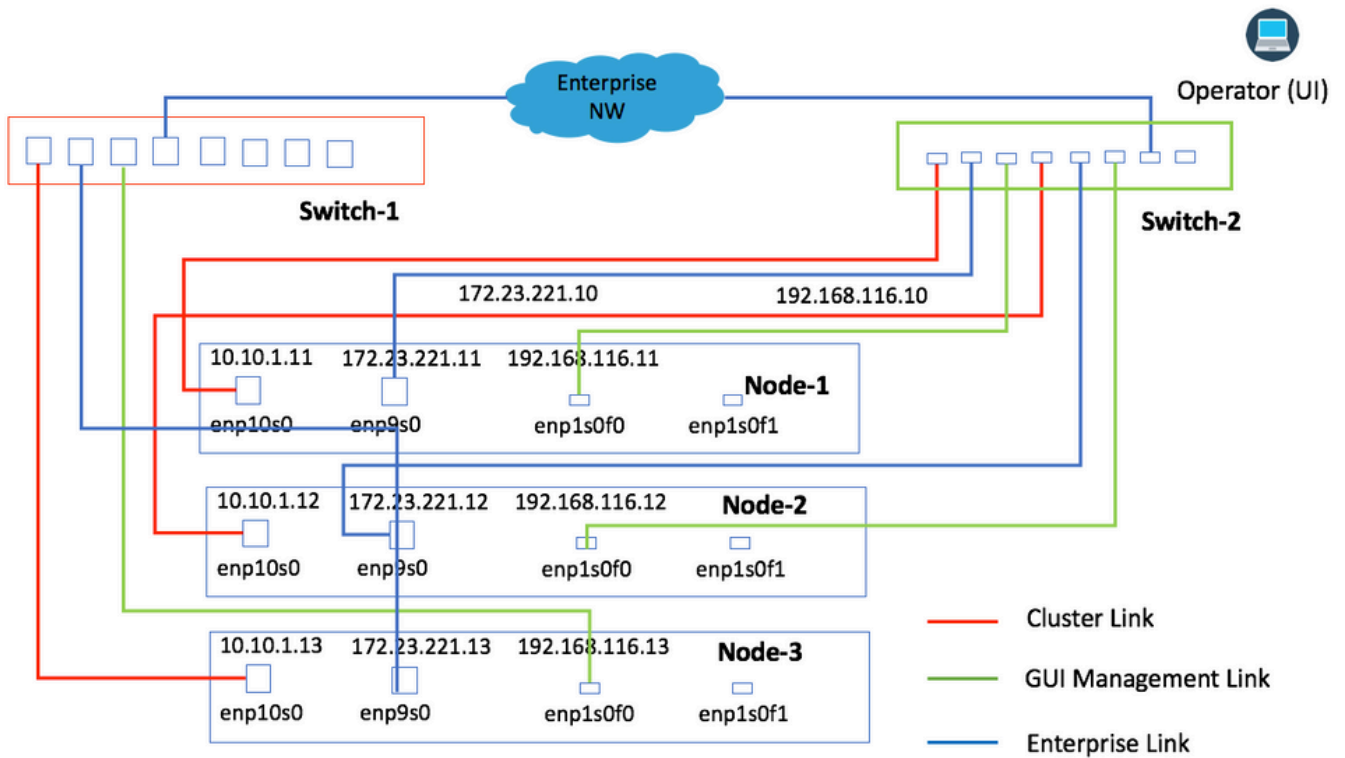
Enterprise NW

Operator (UI)

Switch-1

Switch-2

172.23.221.10

192.168.116.10

10.10.1.11 172.23.221.11 192.168.116.11 Node-1

enp10s0 enp9s0 enp1s0f0 enp1s0f1

10.10.1.12 172.23.221.12 192.168.116.12 Node-2

enp10s0 enp9s0 enp1s0f0 enp1s0f1

10.10.1.13 172.23.221.13 192.168.116.13 Node-3

enp10s0 enp9s0 enp1s0f0 enp1s0f1

Cluster Link

GUI Management Link

Enterprise Link